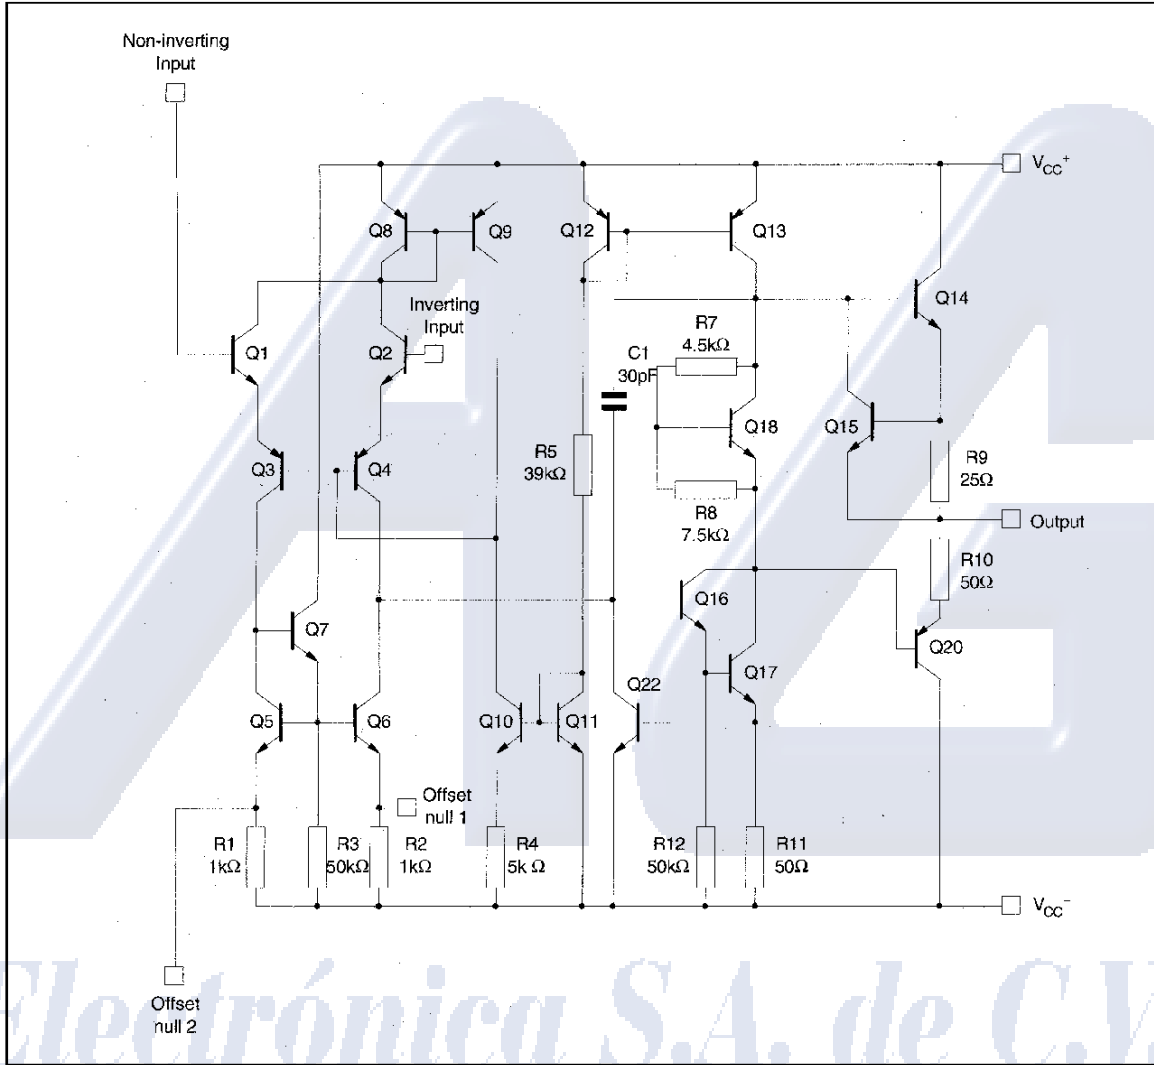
Non-inverting Input

$V_{CC}^+$

Q8
Q9
Q12
Q13
Q14

Inverting Input

Q1
Q2

C1
30pF

R7
4.5kΩ

Q18
Q15

R9
25Ω

R5
39kΩ

Q3
Q4

R8
7.5kΩ

Output

R10
50Ω

Q16
Q7
Q20
Q17
Q22
Q5
Q6
Q10
Q11

Offset null 1

R1
1kΩ

R3
50kΩ

R2
1kΩ

R4
5k Ω

R12
50kΩ

R11
50Ω

$V_{CC}^-$

Offset null 2

Electrónica S.A. de C.V.